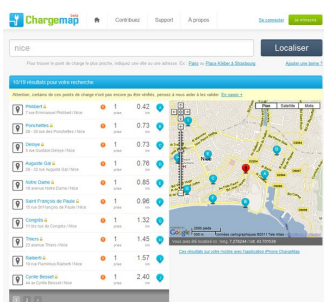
Chargemap beta

Contribuez Support A propos

Se connecter S'inscrire

nice

Localiser

Pour trouver le point de charge le plus proche, indiquez une ville ou une adresse. Ex : Paris ou Place Kléber à Strasbourg

Ajouter une borne

10/15 résultats pour votre recherche

Attention, certains de ces points de charge n'ont pas encore pu être vérifiés, prenez à vous aider à les valider. En savoir +

| | | | |
|---|---|---|---|
| Pinchinat | 1 prise | 0.42 km | |
| Poincaréliers | 1 prise | 0.73 km | |
| Delope | 1 prise | 0.73 km | |
| Auguste Gal | 1 prise | 0.76 km | |
| Notre Dame | 1 prise | 0.85 km | |
| Saint François de Paule | 1 prise | 0.96 km | |
| Congrès | 1 prise | 1.32 km | |
| Thiers | 1 prise | 1.45 km | |
| Valdemi | 1 prise | 1.57 km | |
| Cyrille Besset | 1 prise | 2.40 km | |

Nice

Ces résultats sur votre mobile avec l'application iPhone ChargeMap